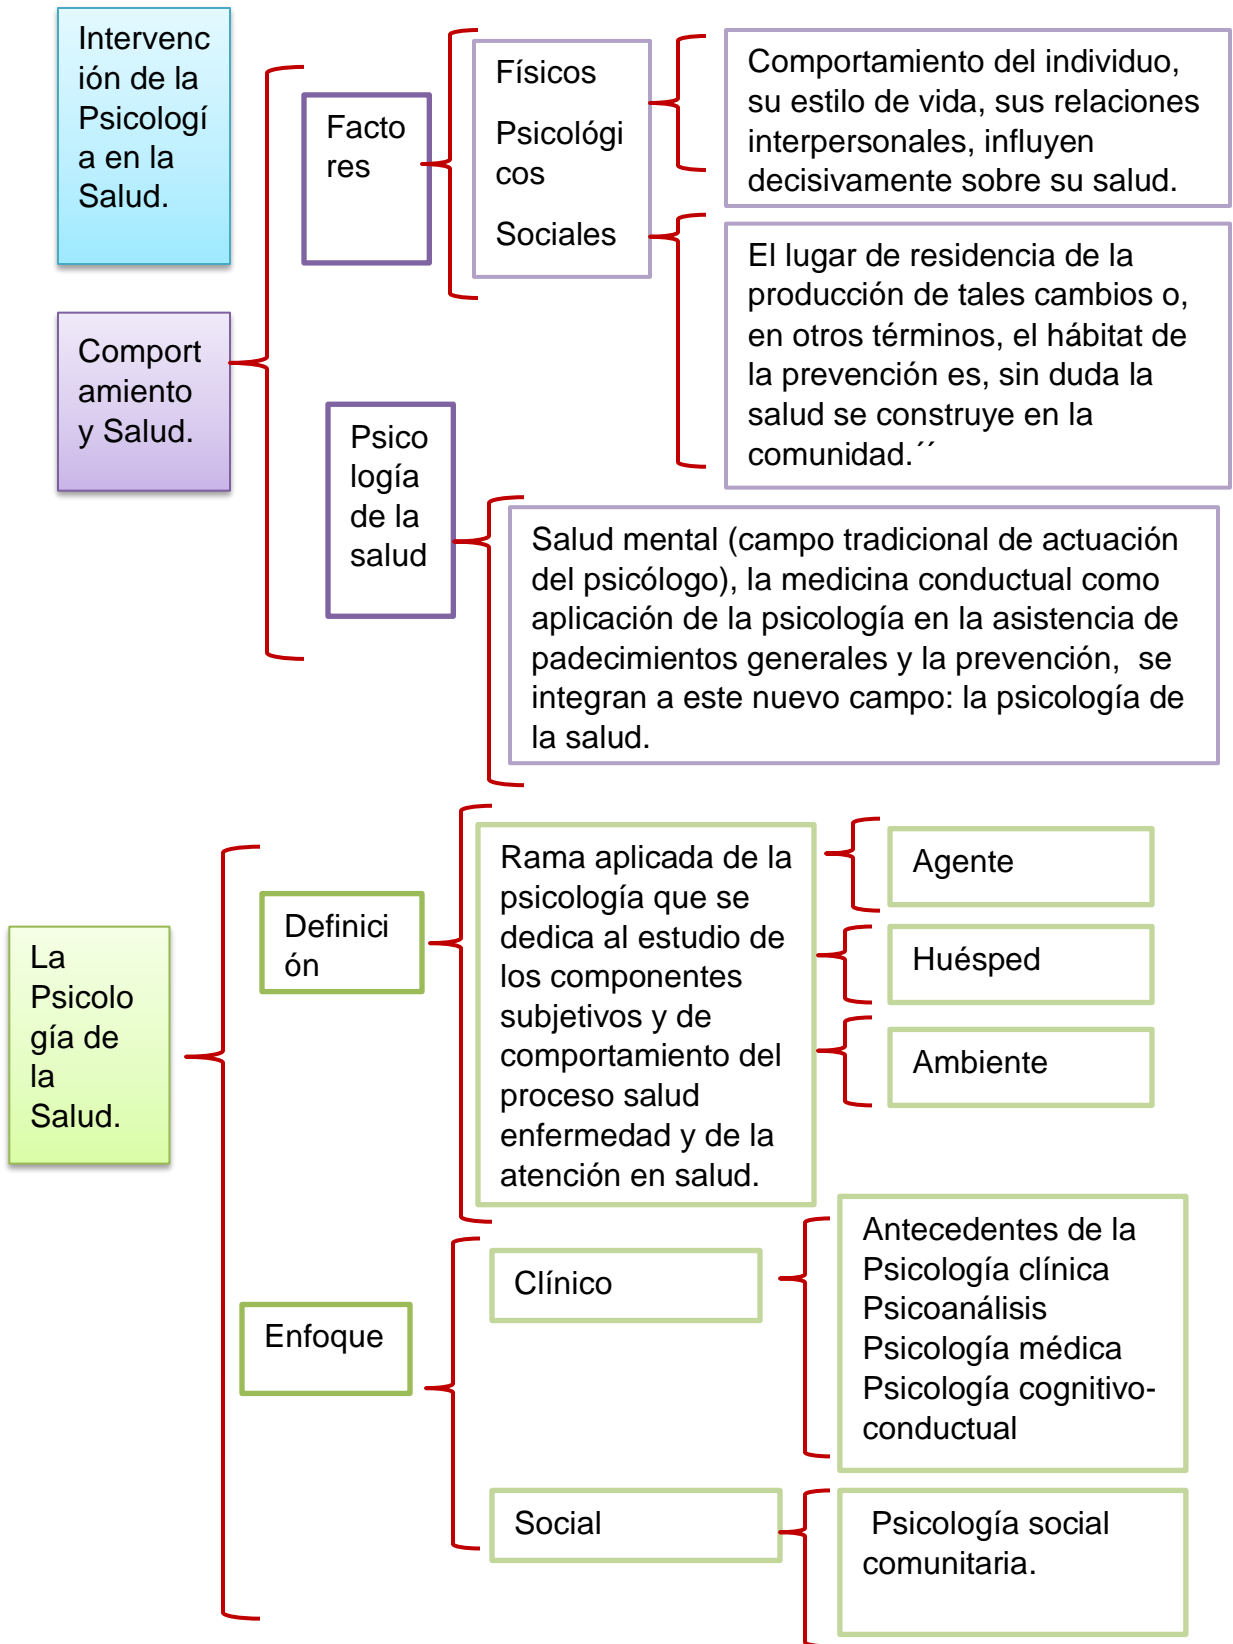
Intervención de la Psicología en la Salud.

Comportamiento y Salud.

Factores

Físicos

Psicológicos

Sociales

Comportamiento del individuo, su estilo de vida, sus relaciones interpersonales, influyen decisivamente sobre su salud.

El lugar de residencia de la producción de tales cambios o, en otros términos, el hábitat de la prevención es, sin duda la salud se construye en la comunidad.´´

Psicología de la salud

Salud mental (campo tradicional de actuación del psicólogo), la medicina conductual como aplicación de la psicología en la asistencia de padecimientos generales y la prevención, se integran a este nuevo campo: la psicología de la salud.

La Psicología de la Salud.

Definición

Rama aplicada de la psicología que se dedica al estudio de los componentes subjetivos y de comportamiento del proceso salud enfermedad y de la atención en salud.

Agente

Huésped

Ambiente

Enfoque

Clínico

Antecedentes de la Psicología clínica
Psicoanálisis
Psicología médica
Psicología cognitivo-conductual

Social

Psicología social comunitaria.